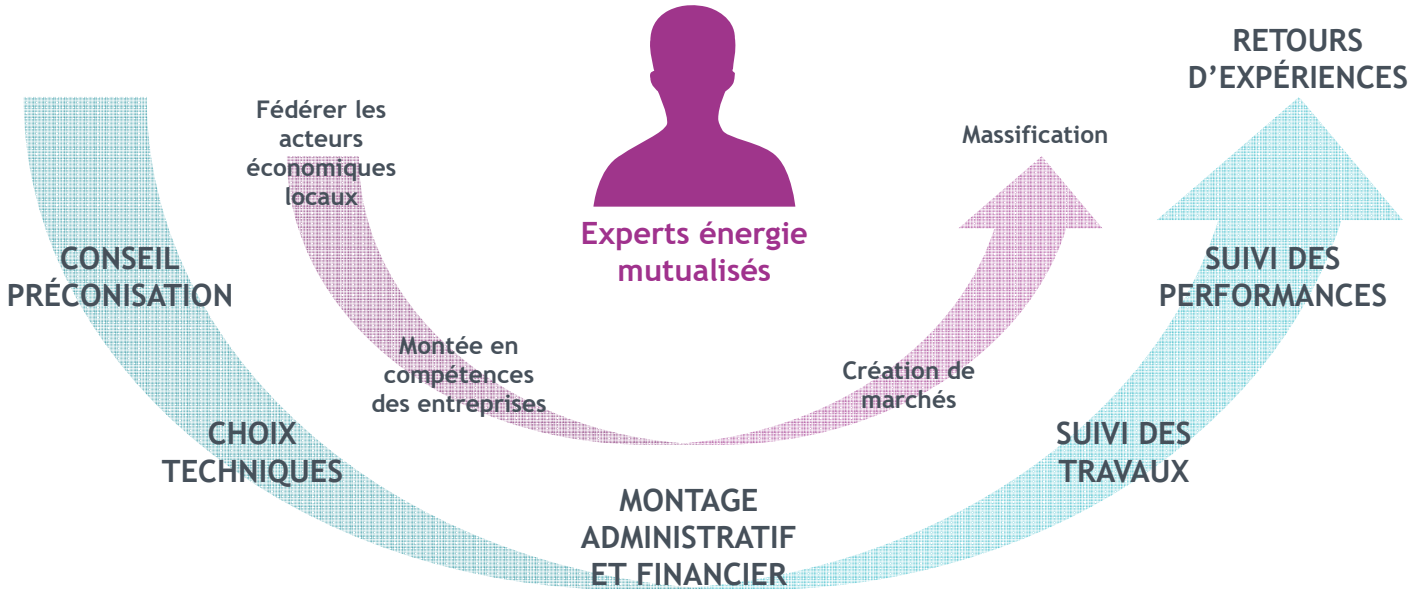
RETOURS D'EXPÉRIENCES

Fédérer les acteurs économiques locaux

Massification

Experts énergie mutualisés

CONSEIL PRÉCONISATION

SUIVI DES PERFORMANCES

Montée en compétences des entreprises

Création de marchés

CHOIX TECHNIQUES

SUIVI DES TRAVAUX

MONTAGE ADMINISTRATIF ET FINANCIER